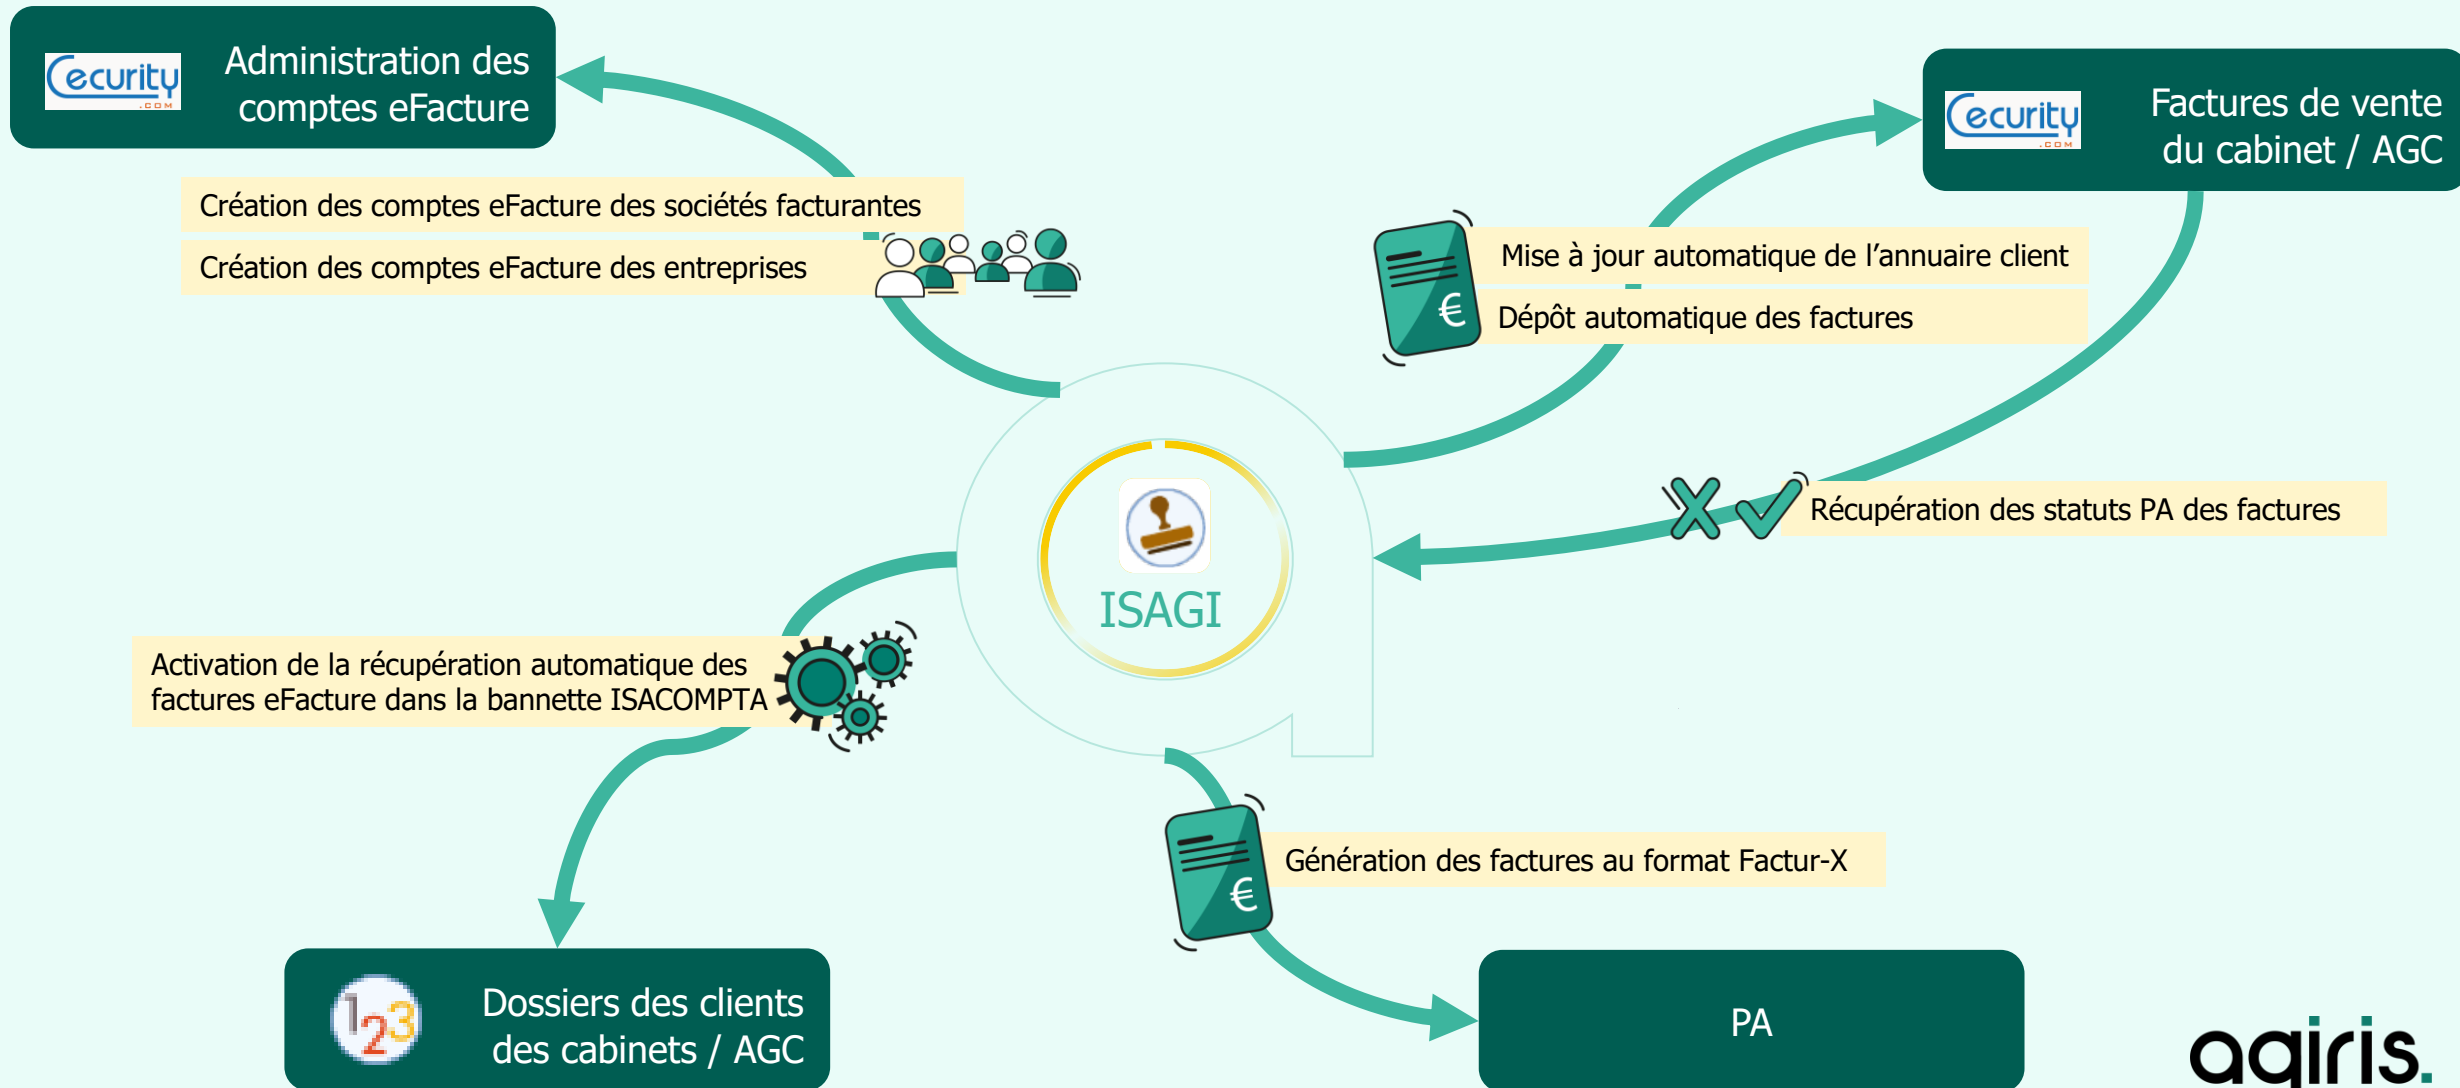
Cecurity .COM

Administration des comptes eFacture

Création des comptes eFacture des sociétés facturantes

Création des comptes eFacture des entreprises

Cecurity .COM

Factures de vente du cabinet / AGC

Mise à jour automatique de l'annuaire client

Dépôt automatique des factures

Récupération des statuts PA des factures

ISAGI

Activation de la récupération automatique des factures eFacture dans la bannette ISACOMPTA

Génération des factures au format Factur-X

123

Dossiers des clients des cabinets / AGC

PA

agiris.